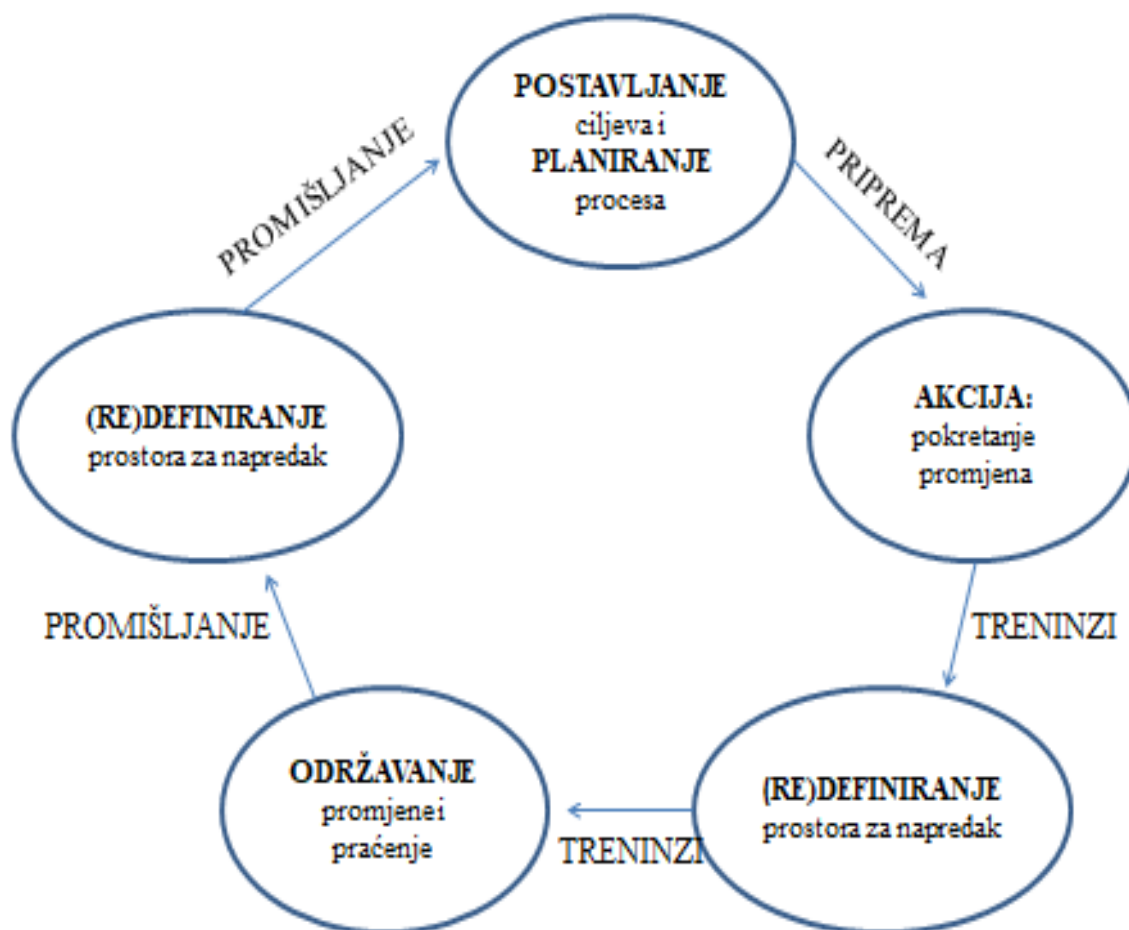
POSTAVLJANJE ciljeva i PLANIRANJE procesa

PRIPREMA

AKCIJA: pokretanje promjena

TRENINZI

(RE)DEFINIRANJE prostora za napredak

TRENINZI

ODRŽAVANJE promjenei praćenje

PROMIŠLJANJE

(RE)DEFINIRANJE prostora za napredak

PROMIŠLJANJE